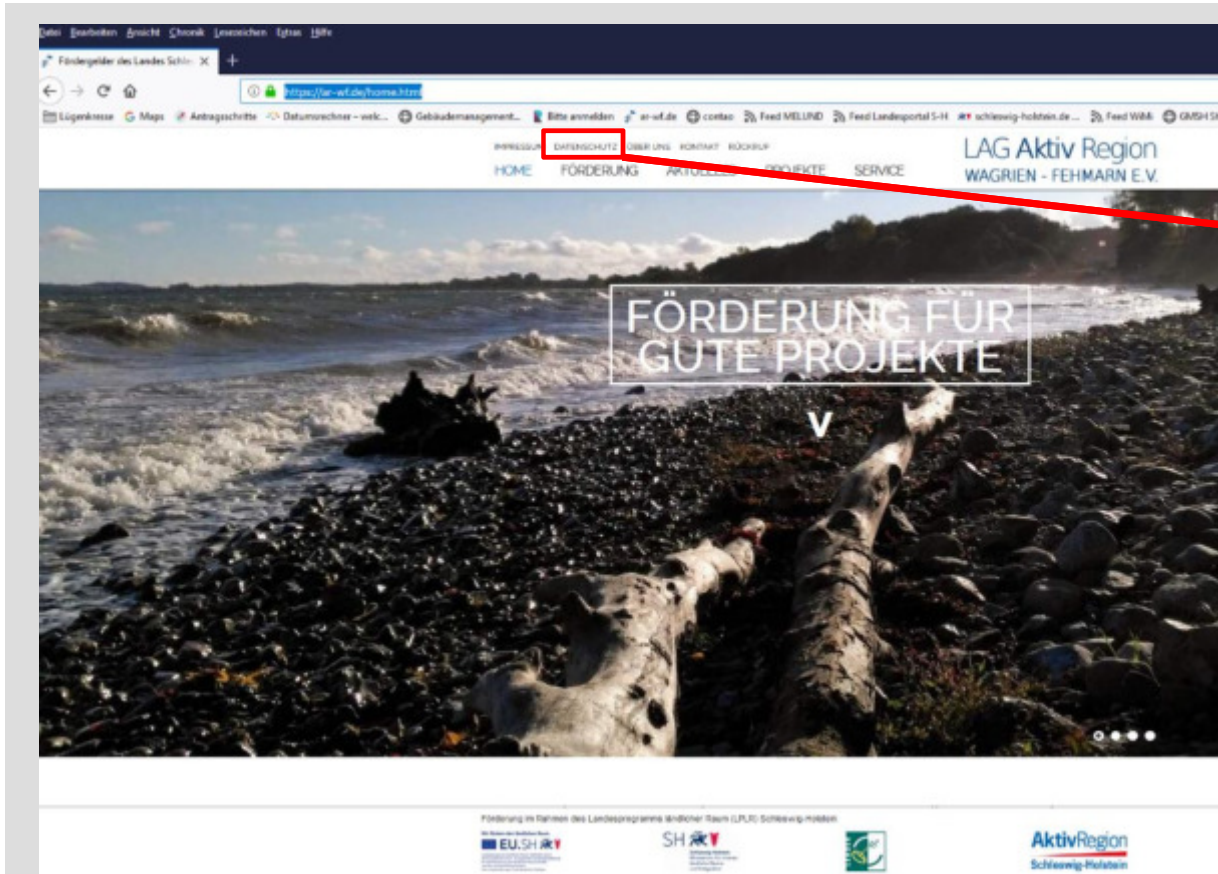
Datei Bearbeiten Ansicht Chronik Lesezeichen Extras Hilfe

Fördergelder des Landes Schle ×

https://ar-wf.de/home.html

Lügenkresse Maps Antragsschritte Datumsrechner – welc... Gebäudemanagement... Bitte anmelden ar-wf.de contao Feed MELUND Feed Landesportal S-H schleswig-holstein.de ... Feed WiMi GMSH S

IMPRESSUM DATENSCHUTZ ÜBER UNS KONTAKT RÜCKRUF

HOME FÖRDERUNG AKTUELLES PROJEKTE SERVICE

LAG Aktiv Region
WAGRIEN - FEHMARN E.V.

FÖRDERUNG FÜR GUTE PROJEKTE

V

Förderung im Rahmen des Landesprogramms ländlicher Raum (LPLR) Schleswig-Holstein

EU.SH

SH

AktivRegion
Schleswig-Holstein